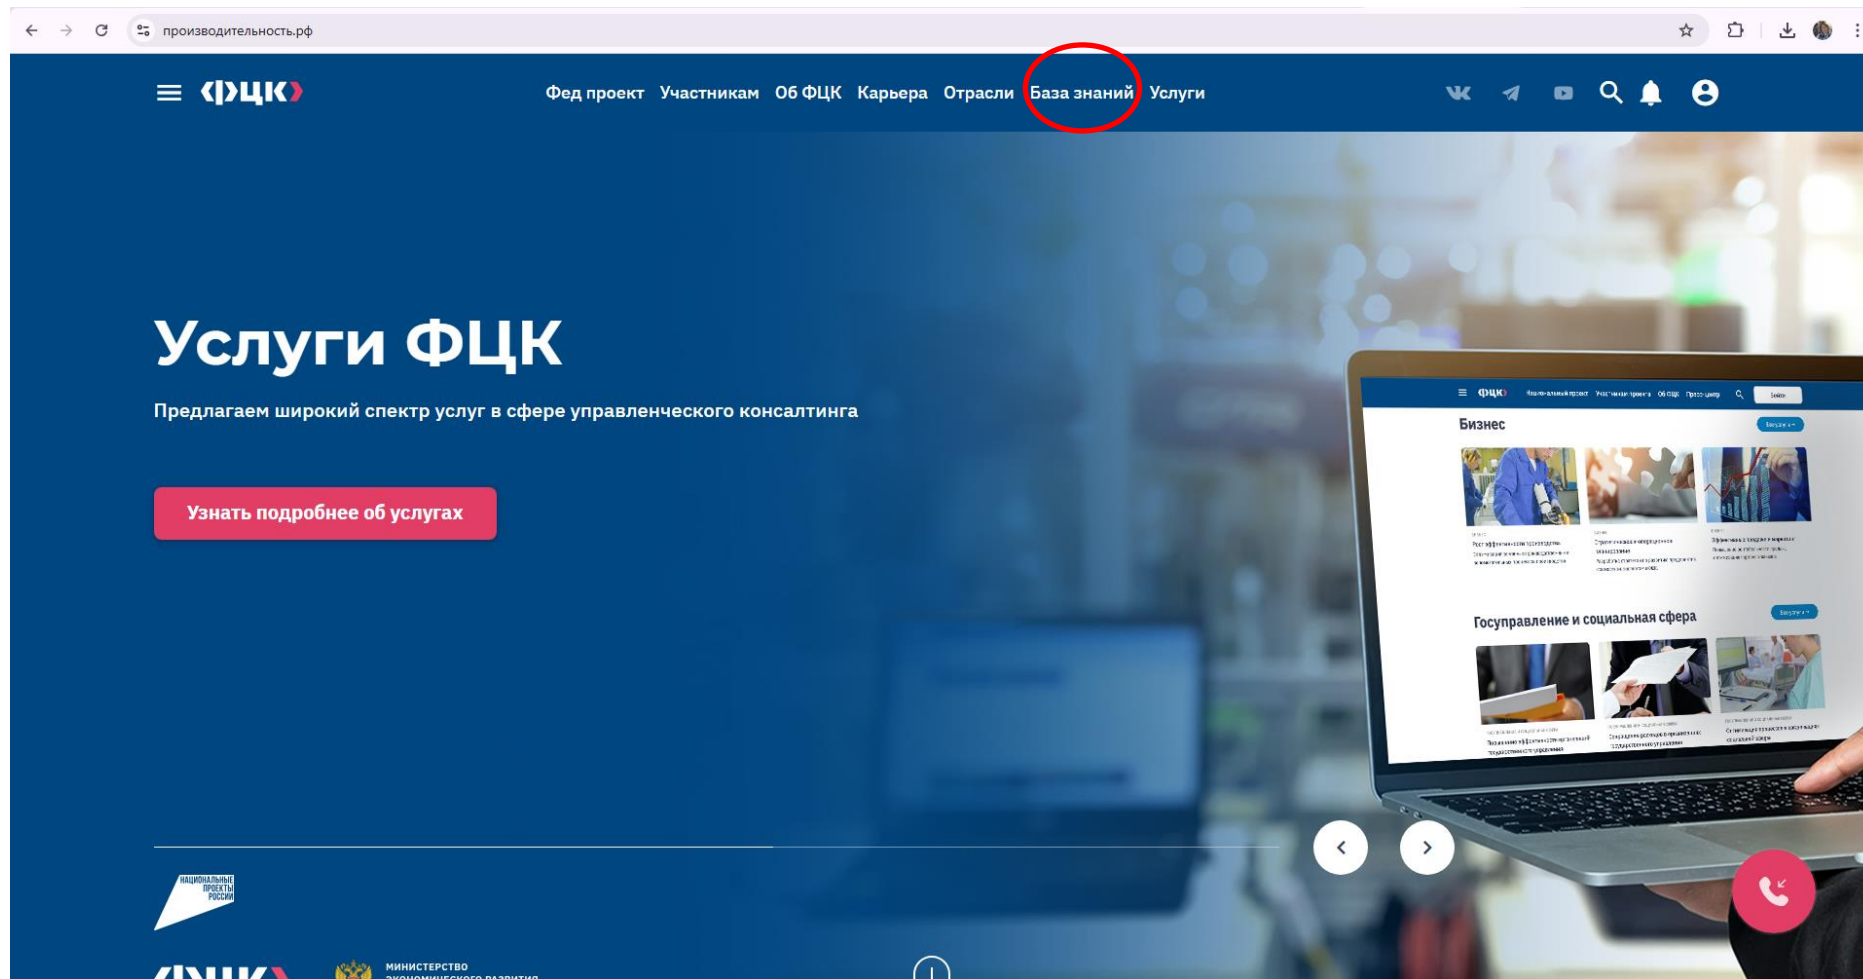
производительность.рф

ФЦК

Фед проект Участникам Об ФЦК Карьера Отрасли База знаний Услуги

Услуги ФЦК

Предлагаем широкий спектр услуг в сфере управленческого консалтинга

Узнать подробнее об услугах

ФЦК

Бизнес

Госуправление и социальная сфера

НАЦИОНАЛЬНЫЕ ПРОЕКТЫ РОССИИ

МИНИСТЕРСТВО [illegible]